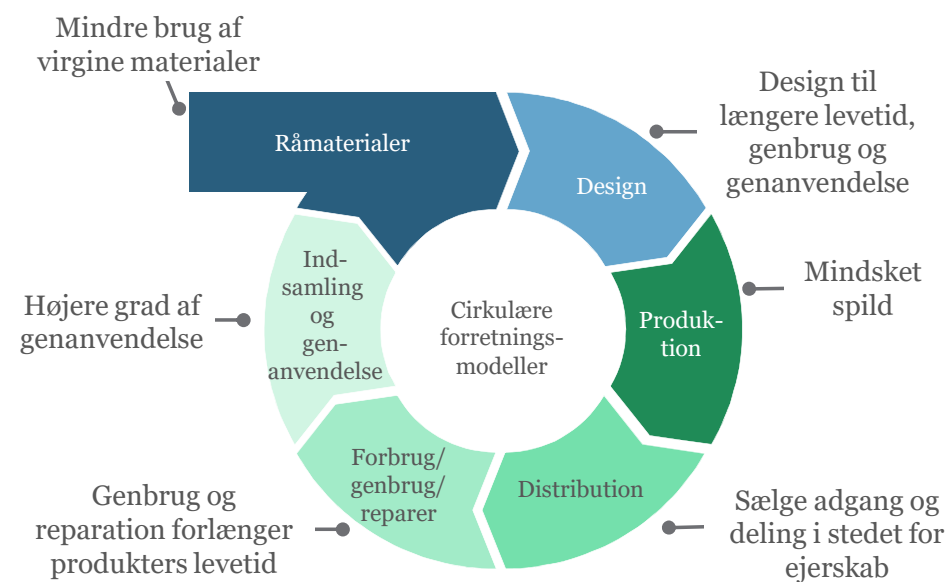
Mindre brug af virgine materialer

Råmaterialer

Design

Design til længere levetid, genbrug og genanvendelse

Produktion

Mindsket spild

Distribution

Sælge adgang og deling i stedet for ejerskab

Forbrug/genbrug/reparer

Genbrug og reparation forlænger produkters levetid

Indsamling og genanvendelse

Højere grad af genanvendelse

Cirkulære forretningsmodeller